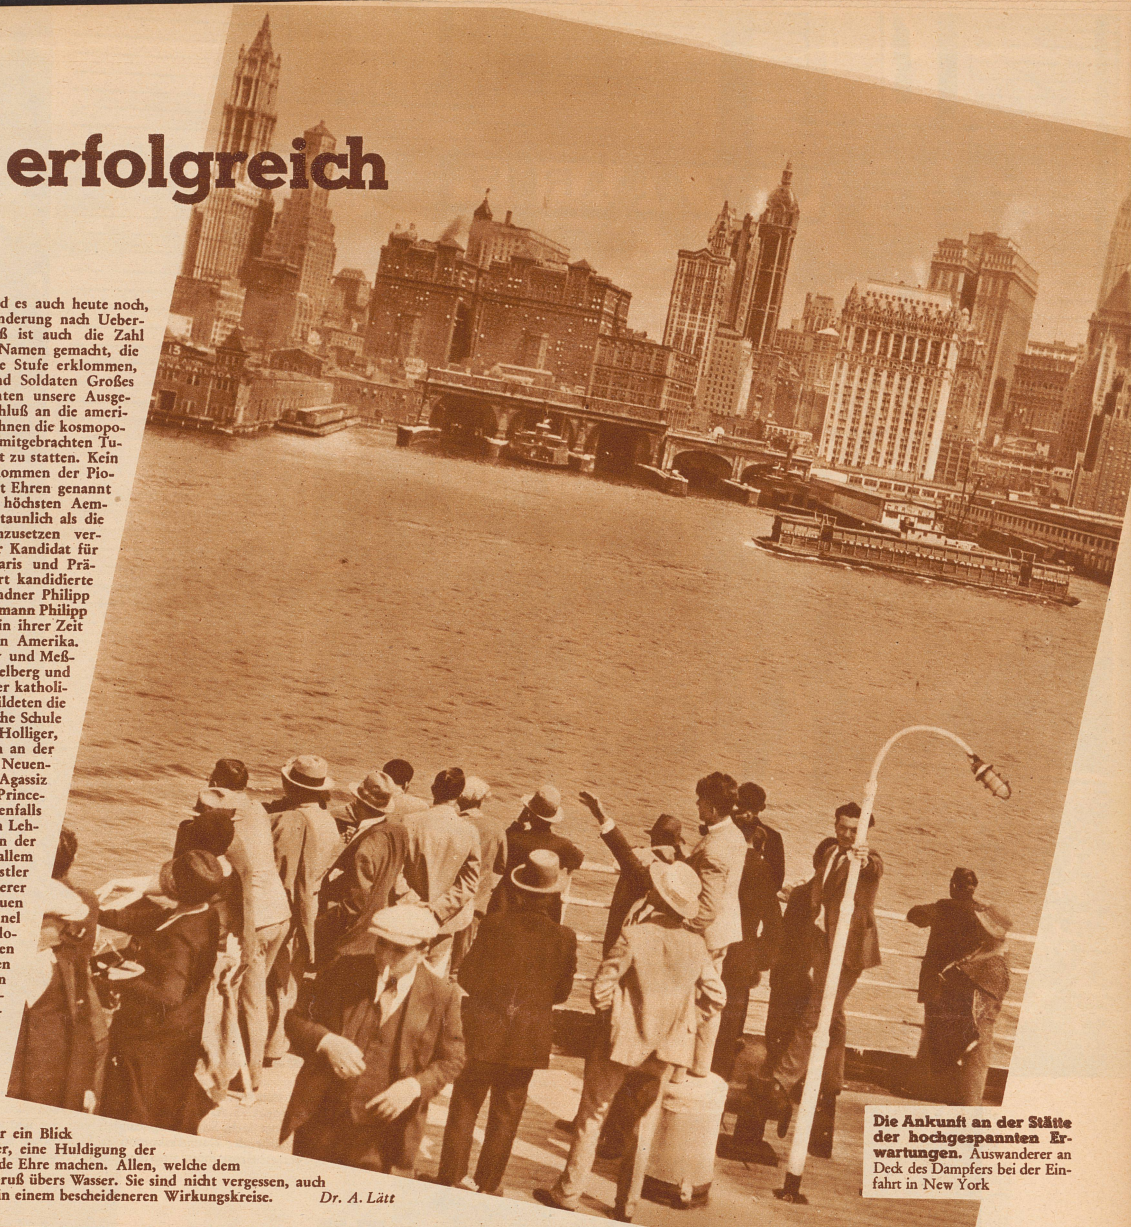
erfolgreich

d es auch heute noch, nderung nach Ueberß ist auch die Zahl Namen gemacht, die e Stufe erklommen, d Soldaten Großes nten unsere Ausgeschluß an die amerihnen die kosmopomitgebrachten Tut zu statten. Kein ommen der Piot Ehren genannt höchsten Aemtaunlich als die nzusetzen ver- Kandidat für aris und Prärt kandidierte adner Philipp mann Philipp in ihrer Zeit n Amerika. und Meßelberg und r katholildeten die he Schule Holliger, n an der Neuen- Agassiz Princeenfalls Lehn der allem stler erer uen nel lon en n

r ein Blick r, eine Huldigung der de Ehre machen. Allen, welche dem ruß übers Wasser. Sie sind nicht vergessen, auch n einem bescheideneren Wirkungskreise. Dr. A. Lätt

Die Ankunft an der Stätte der hochgespannten Erwartungen. Auswanderer an Deck des Dampfers bei der Einfahrt in New York